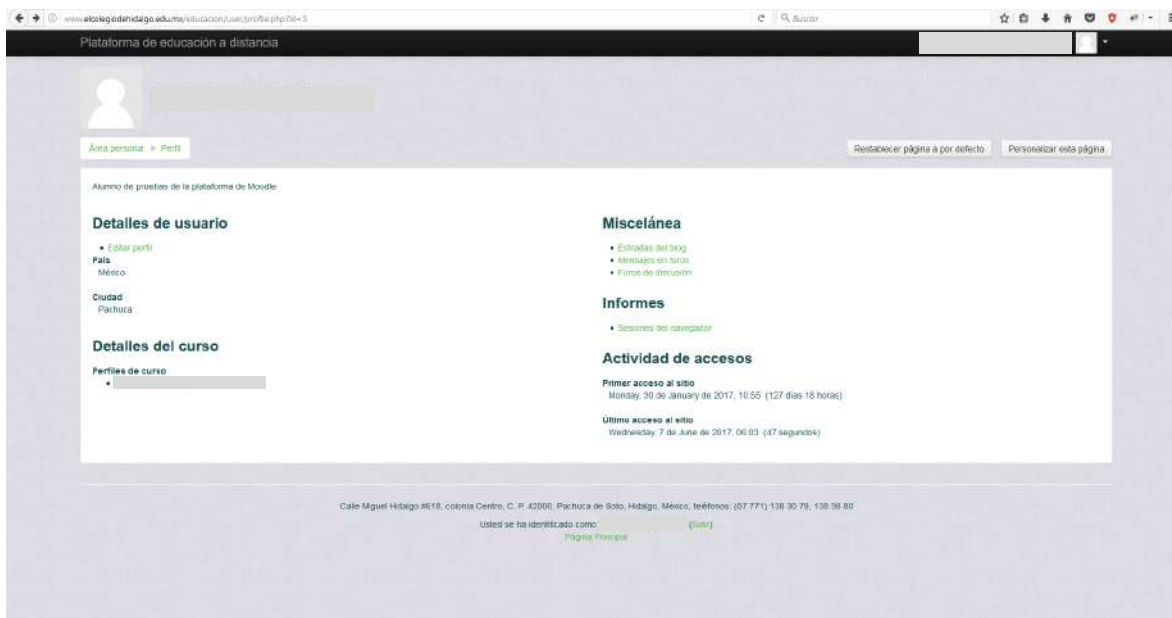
www.elcolegiodehidalgo.edu.mx/educacion/user/profile.php?id=5

Buscar

Plataforma de educación a distancia

Área personal ► Perfil

Restablecer página a por defecto

Personalizar esta página

Alumno de pruebas de la plataforma de Moodle

Detalles de usuario

• Editar perfil

País
México

Ciudad
Pachuca

Detalles del curso

Perfiles de curso
•

Miscelánea

• Entradas del blog
• Mensajes en foros
• Foros de discusión

Informes

• Sesiones del navegador

Actividad de accesos

Primer acceso al sitio
Monday, 30 de January de 2017, 16:55 (127 días 16 horas)

Último acceso al sitio
Wednesday, 7 de June de 2017, 06:03 (47 segundos)

Calle Miguel Hidalgo #618, colonia Centro, C. P. 42000, Pachuca de Soto, Hidalgo, México, teléfonos: (07 771) 138 30 79, 138 30 80

Usted se ha identificado como (Salir)

Página Principal